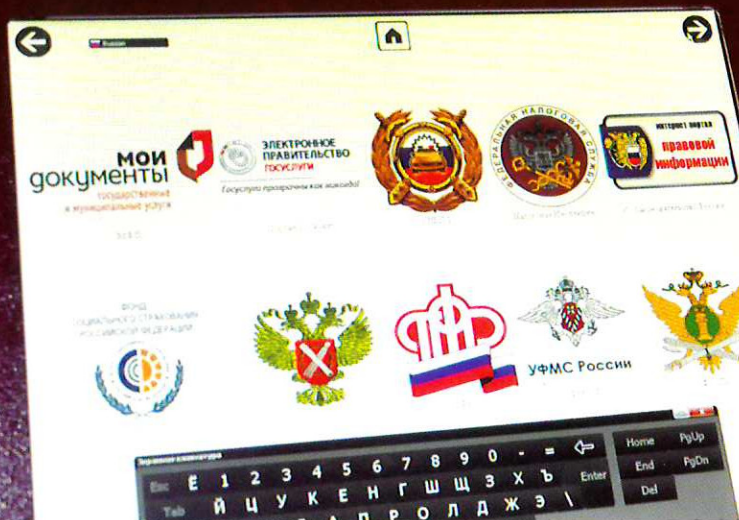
Russian

мои документы
государственные и муниципальные услуги

ЭЛЕКТРОННОЕ ПРАВИТЕЛЬСТВО
ГОСУСЛУГИ
Госуслуги прозрачно как никогда!

ФЕДЕРАЛЬНАЯ НАЛОГОВАЯ СЛУЖБА

ИНТЕРНЕТ ПОРТАЛ
правовой информации

ФОНД СОЦИАЛЬНОГО СТРАХОВАНИЯ РОССИЙСКОЙ ФЕДЕРАЦИИ

УФМС России

Esc Ё 1 2 3 4 5 6 7 8 9 0 - = ⇐
Tab Й Ц У К Е Н Г Ш Щ З Х Ъ Enter
А П Р О Л Д Ж Э \

Home PgUp
End PgDn
Del